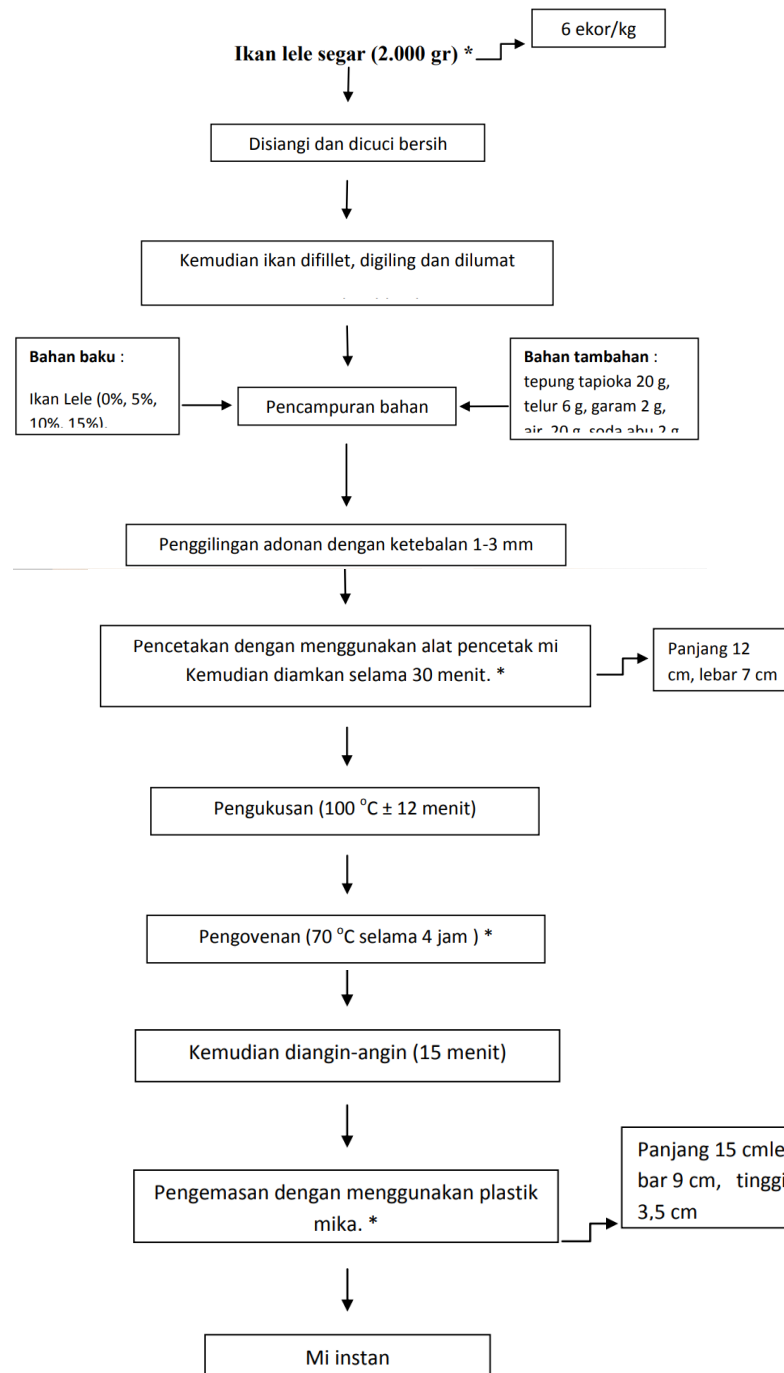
6 ekor/kg

Ikan lele segar (2.000 gr) *

Disiangi dan dicuci bersih

Kemudian ikan difillet, digiling dan dilumat

Bahan baku :

Ikan Lele (0%, 5%, 10%, 15%).

Pencampuran bahan

Bahan tambahan :
tepung tapioka 20 g, telur 6 g, garam 2 g, air 20 g, soda abu 2 g

Penggilingan adonan dengan ketebalan 1-3 mm

Pencetakan dengan menggunakan alat pencetak mi Kemudian diamkan selama 30 menit. *

Panjang 12 cm, lebar 7 cm

Pengukusan (100 °C ± 12 menit)

Pengovenan (70 °C selama 4 jam ) *

Kemudian diangin-angin (15 menit)

Pengemasan dengan menggunakan plastik mika. *

Panjang 15 cmlebar 9 cm, tinggi 3,5 cm

Mi instan